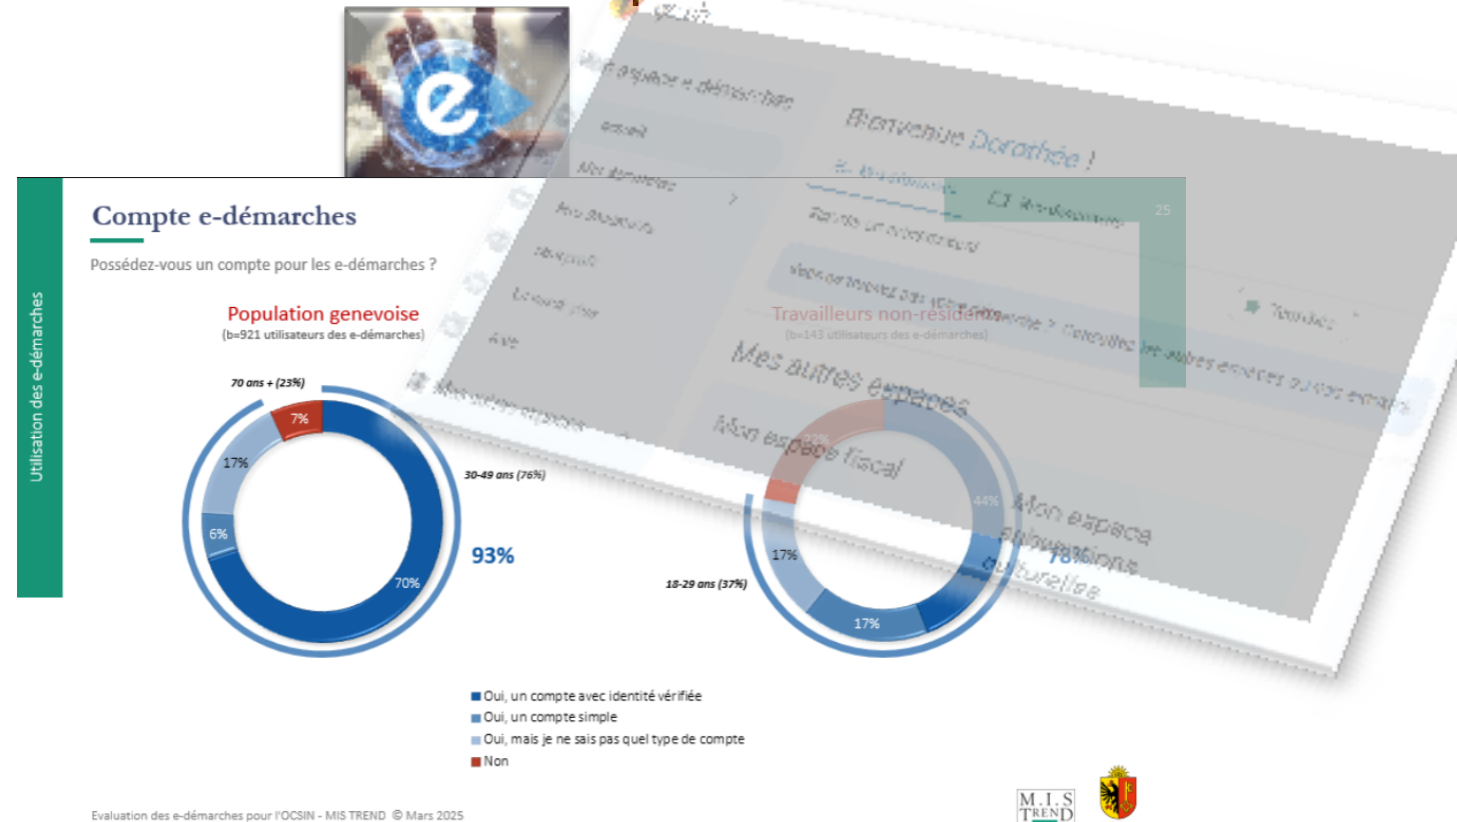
Utilisation des e-démarches

Compte e-démarches

Possédez-vous un compte pour les e-démarches ?

Population genevoise
(b=921 utilisateurs des e-démarches)

70 ans + (23%)

7%

17%

6%

70%

30-49 ans (76%)

93%

Travailleurs non-résidents
(b=143 utilisateurs des e-démarches)

44%

17%

17%

78%

18-29 ans (37%)

25

■ Oui, un compte avec identité vérifiée
■ Oui, un compte simple
■ Oui, mais je ne sais pas quel type de compte
■ Non

Evaluation des e-démarches pour l'OCSIN - MIS TREND © Mars 2025

M.I.S TREND

Mon espace e-démarches

Accueil

Mes démarches

Mes documents

Bienvenue Dorothée !

Mes autres espaces

Mon espace fiscal

Mon espace subventions culturelles